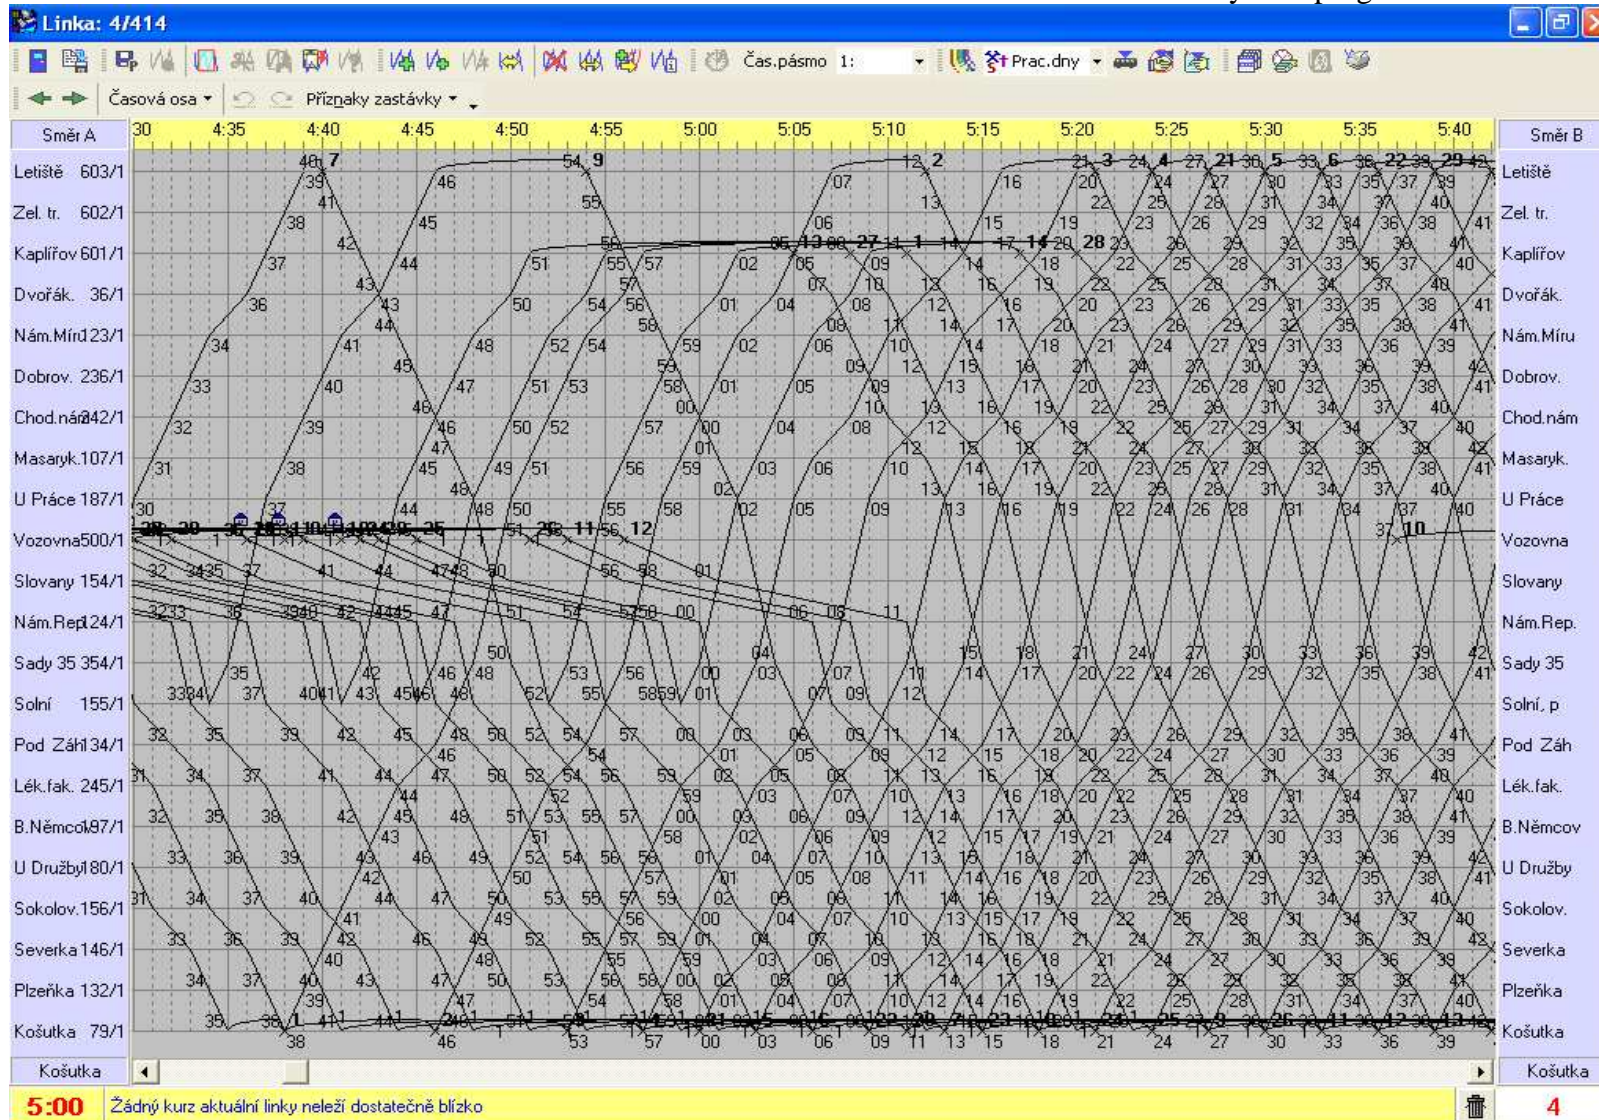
Linka: 4/414

Čas.pásmo 1: Prac.dny

Časová osa ▾ Příznaky zastávky ▾

| Směr A | 4:30 | 4:35 | 4:40 | 4:45 | 4:50 | 4:55 | 5:00 | 5:05 | 5:10 | 5:15 | 5:20 | 5:25 | 5:30 | 5:35 | 5:40 | Směr B |
|---|---|---|---|---|---|---|---|---|---|---|---|---|---|---|---|---|
| Letiště 603/1 | | | | | | | | | | | | | | | | Letiště |
| Zel. tr. 602/1 | | | | | | | | | | | | | | | | Zel. tr. |
| Kaplířov 601/1 | | | | | | | | | | | | | | | | Kaplířov |
| Dvořák. 36/1 | | | | | | | | | | | | | | | | Dvořák. |
| Nám.Míru 23/1 | | | | | | | | | | | | | | | | Nám.Míru |
| Dobrov. 236/1 | | | | | | | | | | | | | | | | Dobrov. |
| Chod.nám 342/1 | | | | | | | | | | | | | | | | Chod.nám |
| Masaryk.107/1 | | | | | | | | | | | | | | | | Masaryk. |
| U Práce 187/1 | | | | | | | | | | | | | | | | U Práce |
| Vozovna500/1 | | | | | | | | | | | | | | | | Vozovna |
| Slovany 154/1 | | | | | | | | | | | | | | | | Slovany |
| Nám.Rep124/1 | | | | | | | | | | | | | | | | Nám.Rep. |
| Sady 35 354/1 | | | | | | | | | | | | | | | | Sady 35 |
| Solní 155/1 | | | | | | | | | | | | | | | | Solní, p |
| Pod Záh134/1 | | | | | | | | | | | | | | | | Pod Záh |
| Lék.fak. 245/1 | | | | | | | | | | | | | | | | Lék.fak. |
| B.Němcov97/1 | | | | | | | | | | | | | | | | B.Němcov |
| U Družby180/1 | | | | | | | | | | | | | | | | U Družby |
| Sokolov.156/1 | | | | | | | | | | | | | | | | Sokolov. |
| Severka 146/1 | | | | | | | | | | | | | | | | Severka |
| Plzeňka 132/1 | | | | | | | | | | | | | | | | Plzeňka |
| Košutka 79/1 | | | | | | | | | | | | | | | | Košutka |
| Košutka | | | | | | | | | | | | | | | | Košutka |

5:00 Žádný kurz aktuální linky neleží dostatečně blízko 4